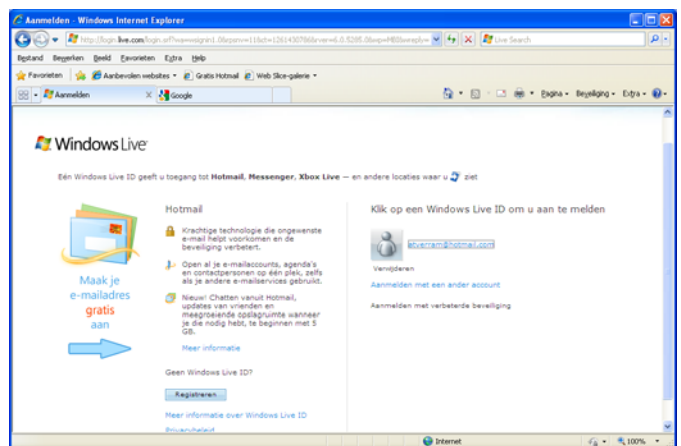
Aanmelden - Windows Internet Explorer

http://login.live.com/login.srf?wa=wsignin1.0&rpsnv=11&ct=1261430786&rver=6.0.5285.0&wp=MBI&wreply=

Live Search

Bestand Bewerken Beeld Favorieten Extra Help

Favorieten | Aanbevolen websites | Gratis Hotmail | Web Slice-galerie

Aanmelden | Google

Pagina | Beveiliging | Extra

Windows Live

Eén Windows Live ID geeft u toegang tot Hotmail, Messenger, Xbox Live — en andere locaties waar u ziet

Maak je e-mailadres gratis aan

Hotmail

Krachtige technologie die ongewenste e-mail helpt voorkomen en de beveiliging verbetert.

Open al je e-mailaccounts, agenda's en contactpersonen op één plek, zelfs als je andere e-mailservices gebruikt.

Nieuw! Chatten vanuit Hotmail, updates van vrienden en meegroeiende opslagruimte wanneer je die nodig hebt, te beginnen met 5 GB.

Meer informatie

Geen Windows Live ID?

Registreren

Meer informatie over Windows Live ID

Privacybeleid

Klik op een Windows Live ID om u aan te melden

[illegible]@hotmail.com

Verwijderen

Aanmelden met een ander account

Aanmelden met verbeterde beveiliging

Internet

100%